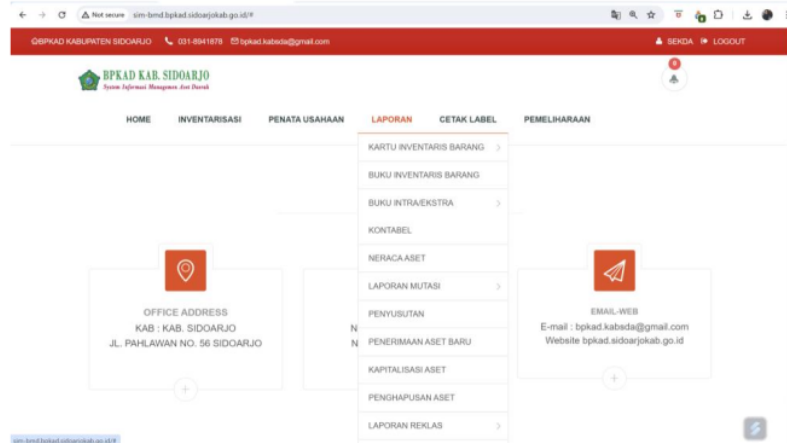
Not secure sim-bmd.bpkad.sidoarjokab.go.id/#

©BPKAD KABUPATEN SIDOARJO 031-8941878 bpkad.kabsda@gmail.com

SEKDA LOGOUT

BPKAD KAB. SIDOARJO
System Informasi Manajemen Aset Daerah

0

HOME INVENTARISASI PENATA USAHAAN LAPORAN CETAK LABEL PEMELIHARAAN

KARTU INVENTARIS BARANG
BUKU INVENTARIS BARANG
BUKU INTRA/EKSTRA
KONTABEL
NERACA ASET
LAPORAN MUTASI
PENYUSUTAN
PENERIMAAN ASET BARU
KAPITALISASI ASET
PENGHAPUSAN ASET
LAPORAN REKLAS

OFFICE ADDRESS
KAB : KAB. SIDOARJO
JL. PAHLAWAN NO. 56 SIDOARJO

N
N

EMAIL-WEB
E-mail : bpkad.kabsda@gmail.com
Website bpkad.sidoarjokab.go.id

sim-bmd.bpkad.sidoarjokab.go.id/#